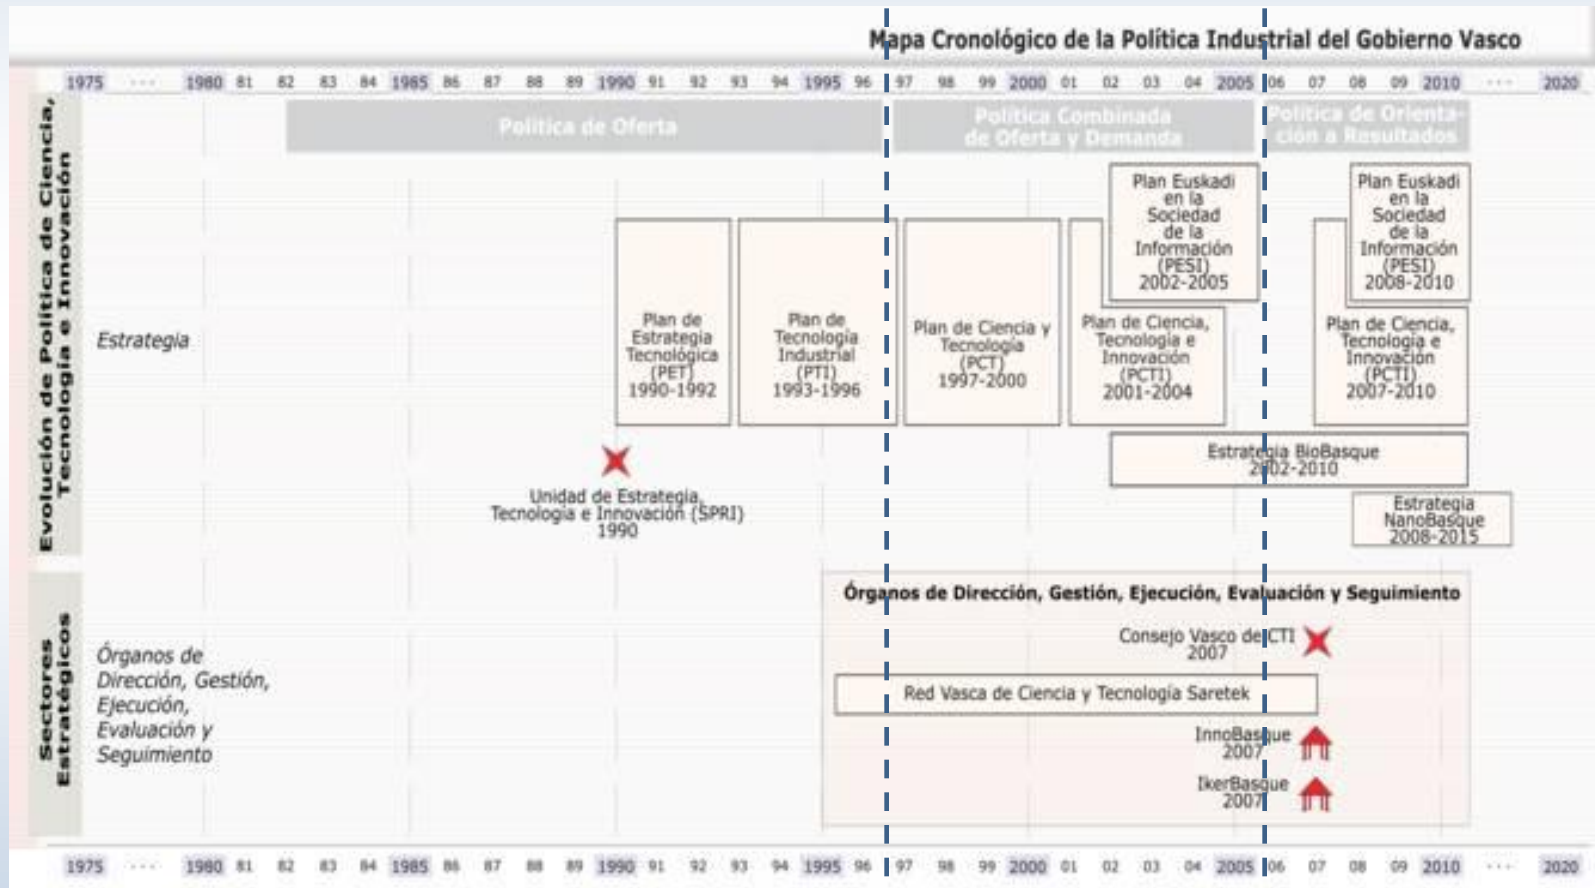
Mapa Cronológico de la Política Industrial del Gobierno Vasco

1975 .... 1980 81 82 83 84 1985 86 87 88 89 1990 91 92 93 94 1995 96 97 98 99 2000 01 02 03 04 2005 06 07 08 09 2010 .... 2020

Evolución de Política de Ciencia, Tecnología e Innovación

Política de Oferta

Política Combinada de Oferta y Demanda

Política de Orientación a Resultados

Estrategia

Plan de Estrategia Tecnológica (PET) 1990-1992

Plan de Tecnología Industrial (PTI) 1993-1996

Plan de Ciencia y Tecnología (PCT) 1997-2000

Plan Euskadi en la Sociedad de la Información (PESI) 2002-2005

Plan de Ciencia, Tecnología e Innovación (PCTI) 2001-2004

Plan Euskadi en la Sociedad de la Información (PESI) 2008-2010

Plan de Ciencia, Tecnología e Innovación (PCTI) 2007-2010

Estrategia BioBasque 2002-2010

Estrategia NanoBasque 2008-2015

Unidad de Estrategia, Tecnología e Innovación (SPRI) 1990

Sectores Estratégicos

Órganos de Dirección, Gestión, Ejecución, Evaluación y Seguimiento

Órganos de Dirección, Gestión, Ejecución, Evaluación y Seguimiento

Consejo Vasco de CTI 2007

Red Vasca de Ciencia y Tecnología Saretek

InnoBasque 2007

IkerBasque 2007

1975 .... 1980 81 82 83 84 1985 86 87 88 89 1990 91 92 93 94 1995 96 97 98 99 2000 01 02 03 04 2005 06 07 08 09 2010 .... 2020